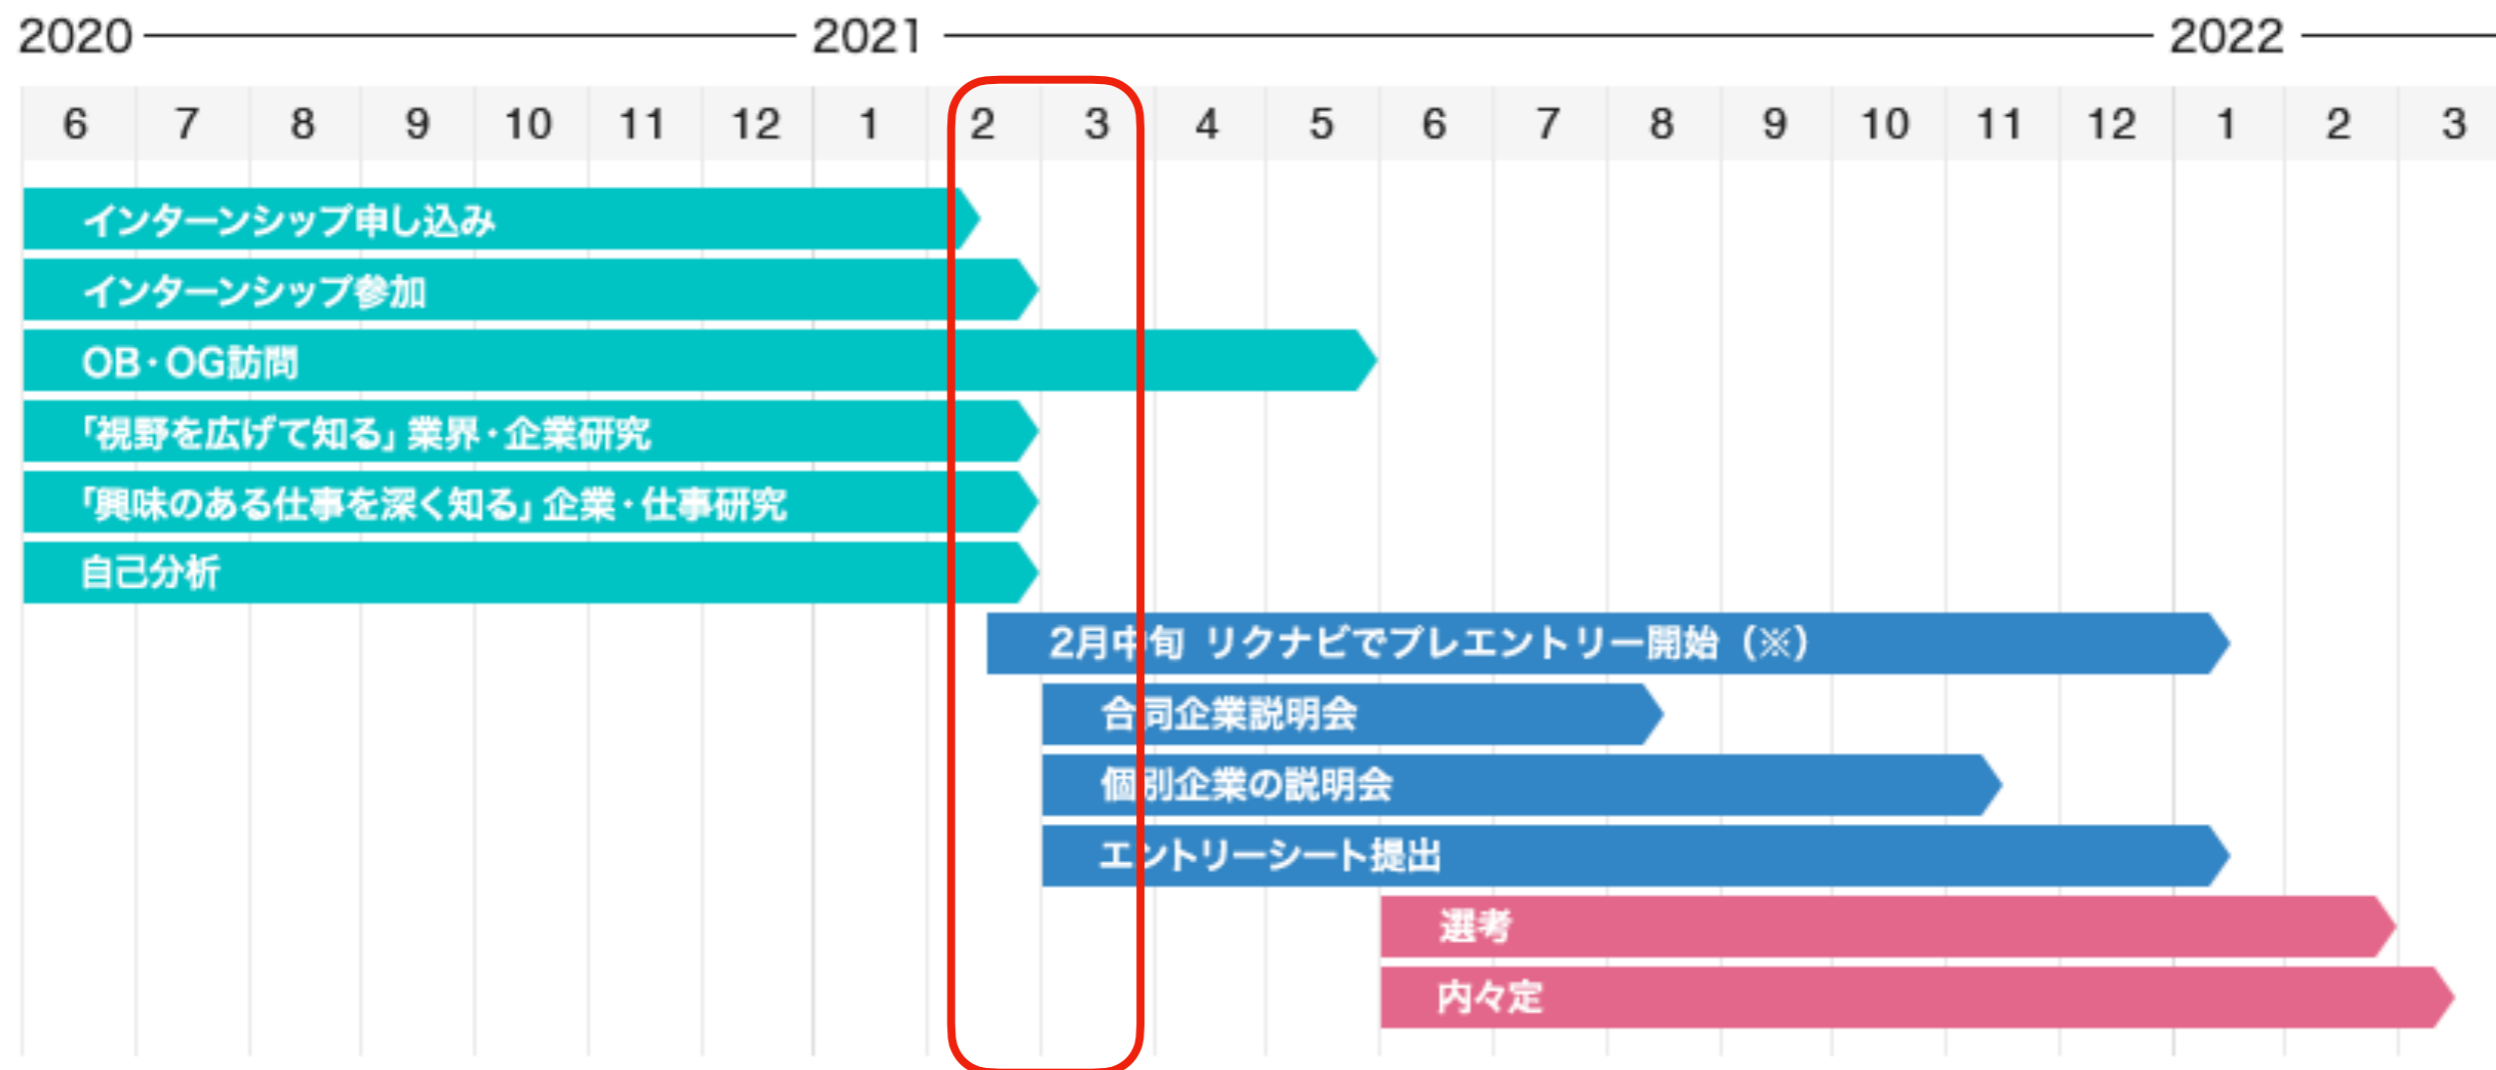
2020 2021 2022

| 6 | 7 | 8 | 9 | 10 | 11 | 12 | 1 | 2 | 3 | 4 | 5 | 6 | 7 | 8 | 9 | 10 | 11 | 12 | 1 | 2 | 3 |
|---|---|---|---|---|---|---|---|---|---|---|---|---|---|---|---|---|---|---|---|---|---|

インターンシップ申し込み

インターンシップ参加

OB・OG訪問

「視野を広げて知る」業界・企業研究

「興味のある仕事を深く知る」企業・仕事研究

自己分析

2月中旬 リクナビでプレエントリー開始（※）

合同企業説明会

個別企業の説明会

エントリーシート提出

選考

内々定